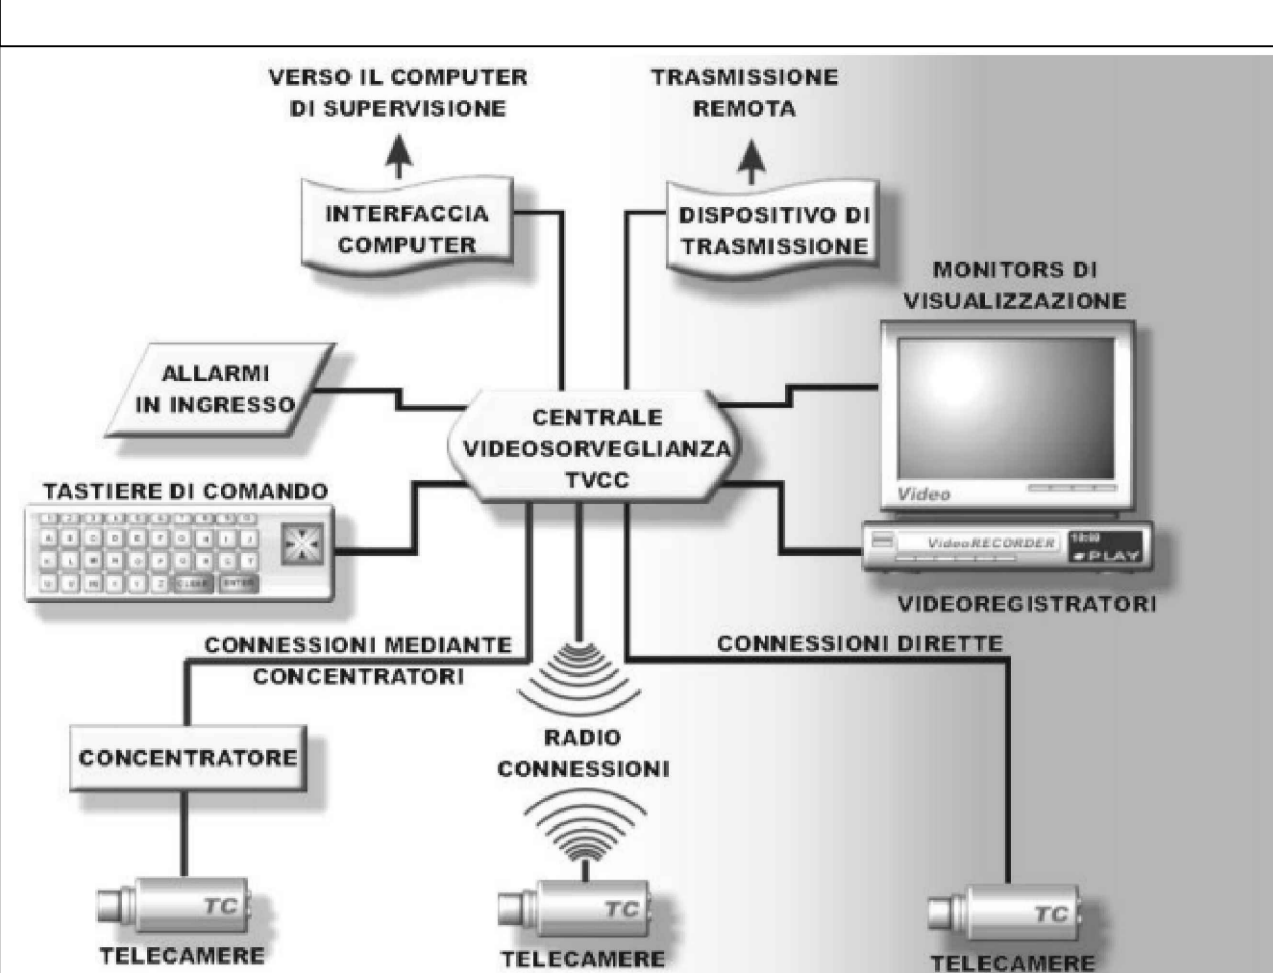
VERSO IL COMPUTER DI SUPERVISIONE

TRASMISSIONE REMOTA

INTERFACCIA COMPUTER

DISPOSITIVO DI TRASMISSIONE

MONITORS DI VISUALIZZAZIONE

ALLARMI IN INGRESSO

CENTRALE VIDEOSORVEGLIANZA TVCC

Video

TASTIERE DI COMANDO

CLEAR ENTER

VideoRECORDER

10:00 PLAY

VIDEOREGISTRATORI

CONNESSIONI MEDIANTE CONCENTRATORI

CONNESSIONI DIRETTE

CONCENTRATORE

RADIO CONNESSIONI

TC

TELECAMERE

TC

TELECAMERE

TC

TELECAMERE